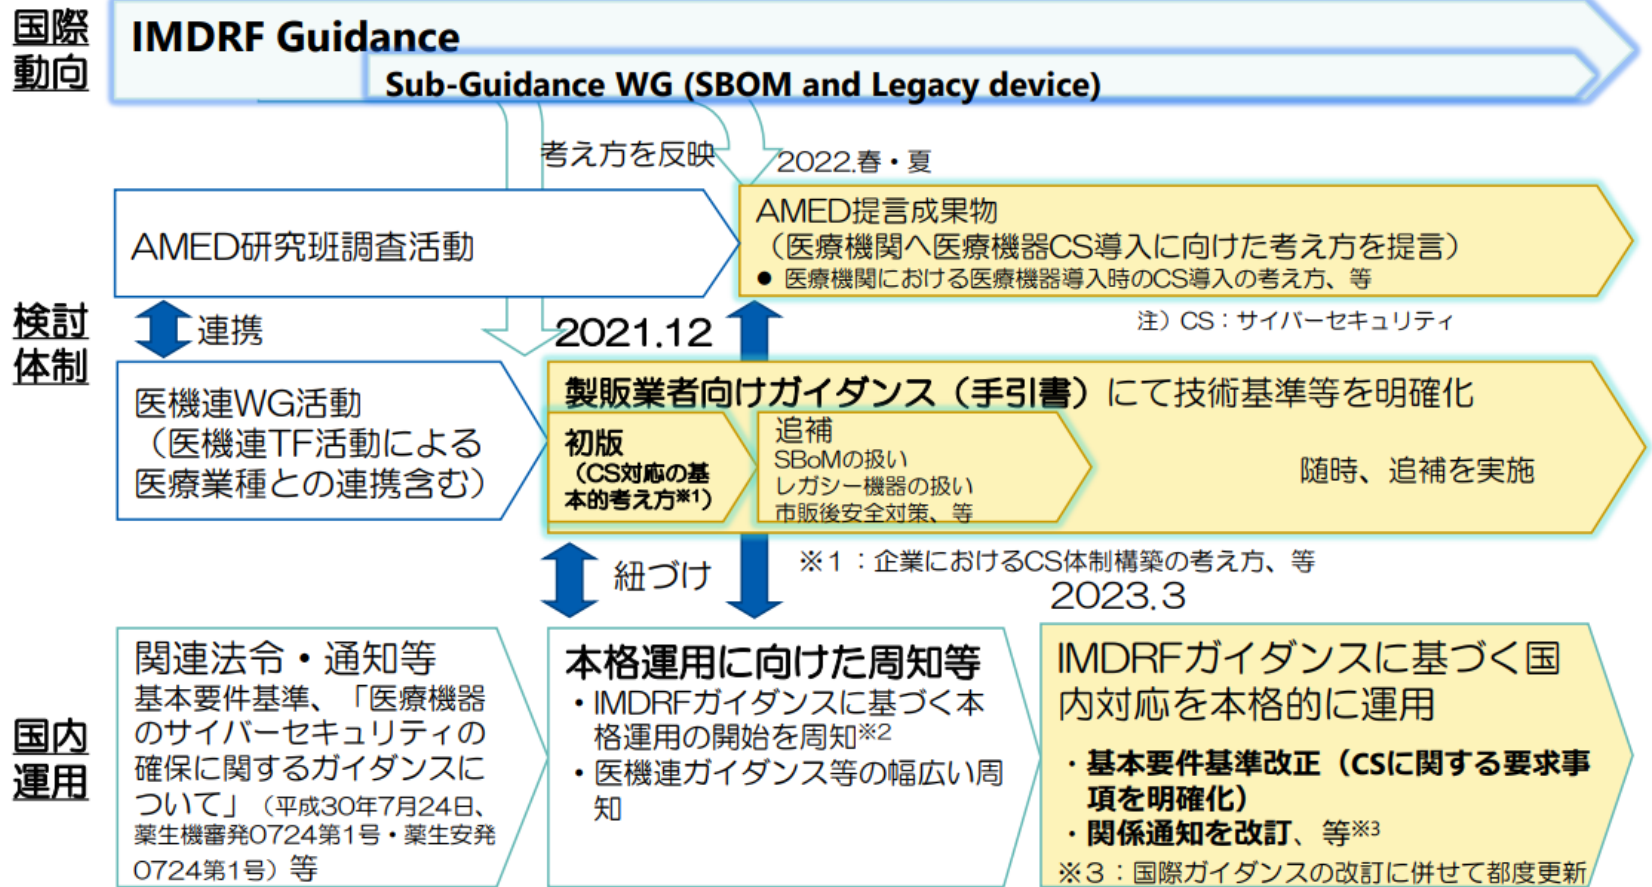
国際動向

IMDRF Guidance

Sub-Guidance WG (SBOM and Legacy device)

考え方を反映

2022.春・夏

AMED研究班調査活動

AMED提言成果物
（医療機関へ医療機器CS導入に向けた考え方を提言）
● 医療機関における医療機器導入時のCS導入の考え方、等

検討体制

連携

2021.12

注）CS：サイバーセキュリティ

医機連WG活動
（医機連TF活動による医療業種との連携含む）

製販業者向けガイダンス（手引書）にて技術基準等を明確化

初版
（CS対応の基本的考え方※1）

追補
SBoMの扱い
レガシー機器の扱い
市販後安全対策、等

随時、追補を実施

紐づけ

※1：企業におけるCS体制構築の考え方、等

2023.3

国内運用

関連法令・通知等
基本要件基準、「医療機器のサイバーセキュリティの確保に関するガイダンスについて」（平成30年7月24日、薬生機審発0724第1号・薬生安発0724第1号）等

本格運用に向けた周知等
・IMDRFガイダンスに基づく本格運用の開始を周知※2
・医機連ガイダンス等の幅広い周知

IMDRFガイダンスに基づく国内対応を本格的に運用
・基本要件基準改正（CSに関する要求事項を明確化）
・関係通知を改訂、等※3
※3：国際ガイダンスの改訂に併せて都度更新